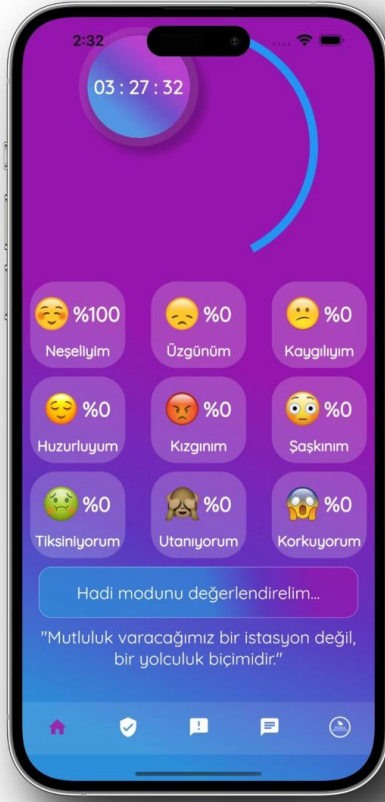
2:32

03 : 27 : 32

☺️ %100
Neşeliyim

😞 %0
Üzgünüm

😕 %0
Kaygılıyım

😌 %0
Huzurluyum

😡 %0
Kızgınım

😳 %0
Şaşkınım

🤢 %0
Tiksiniyorum

🙈 %0
Utanıyorum

😱 %0
Korkuyorum

Hadi modunu değerlendirelim...

"Mutluluk varacağımız bir istasyon değil, bir yolculuk biçimidir."